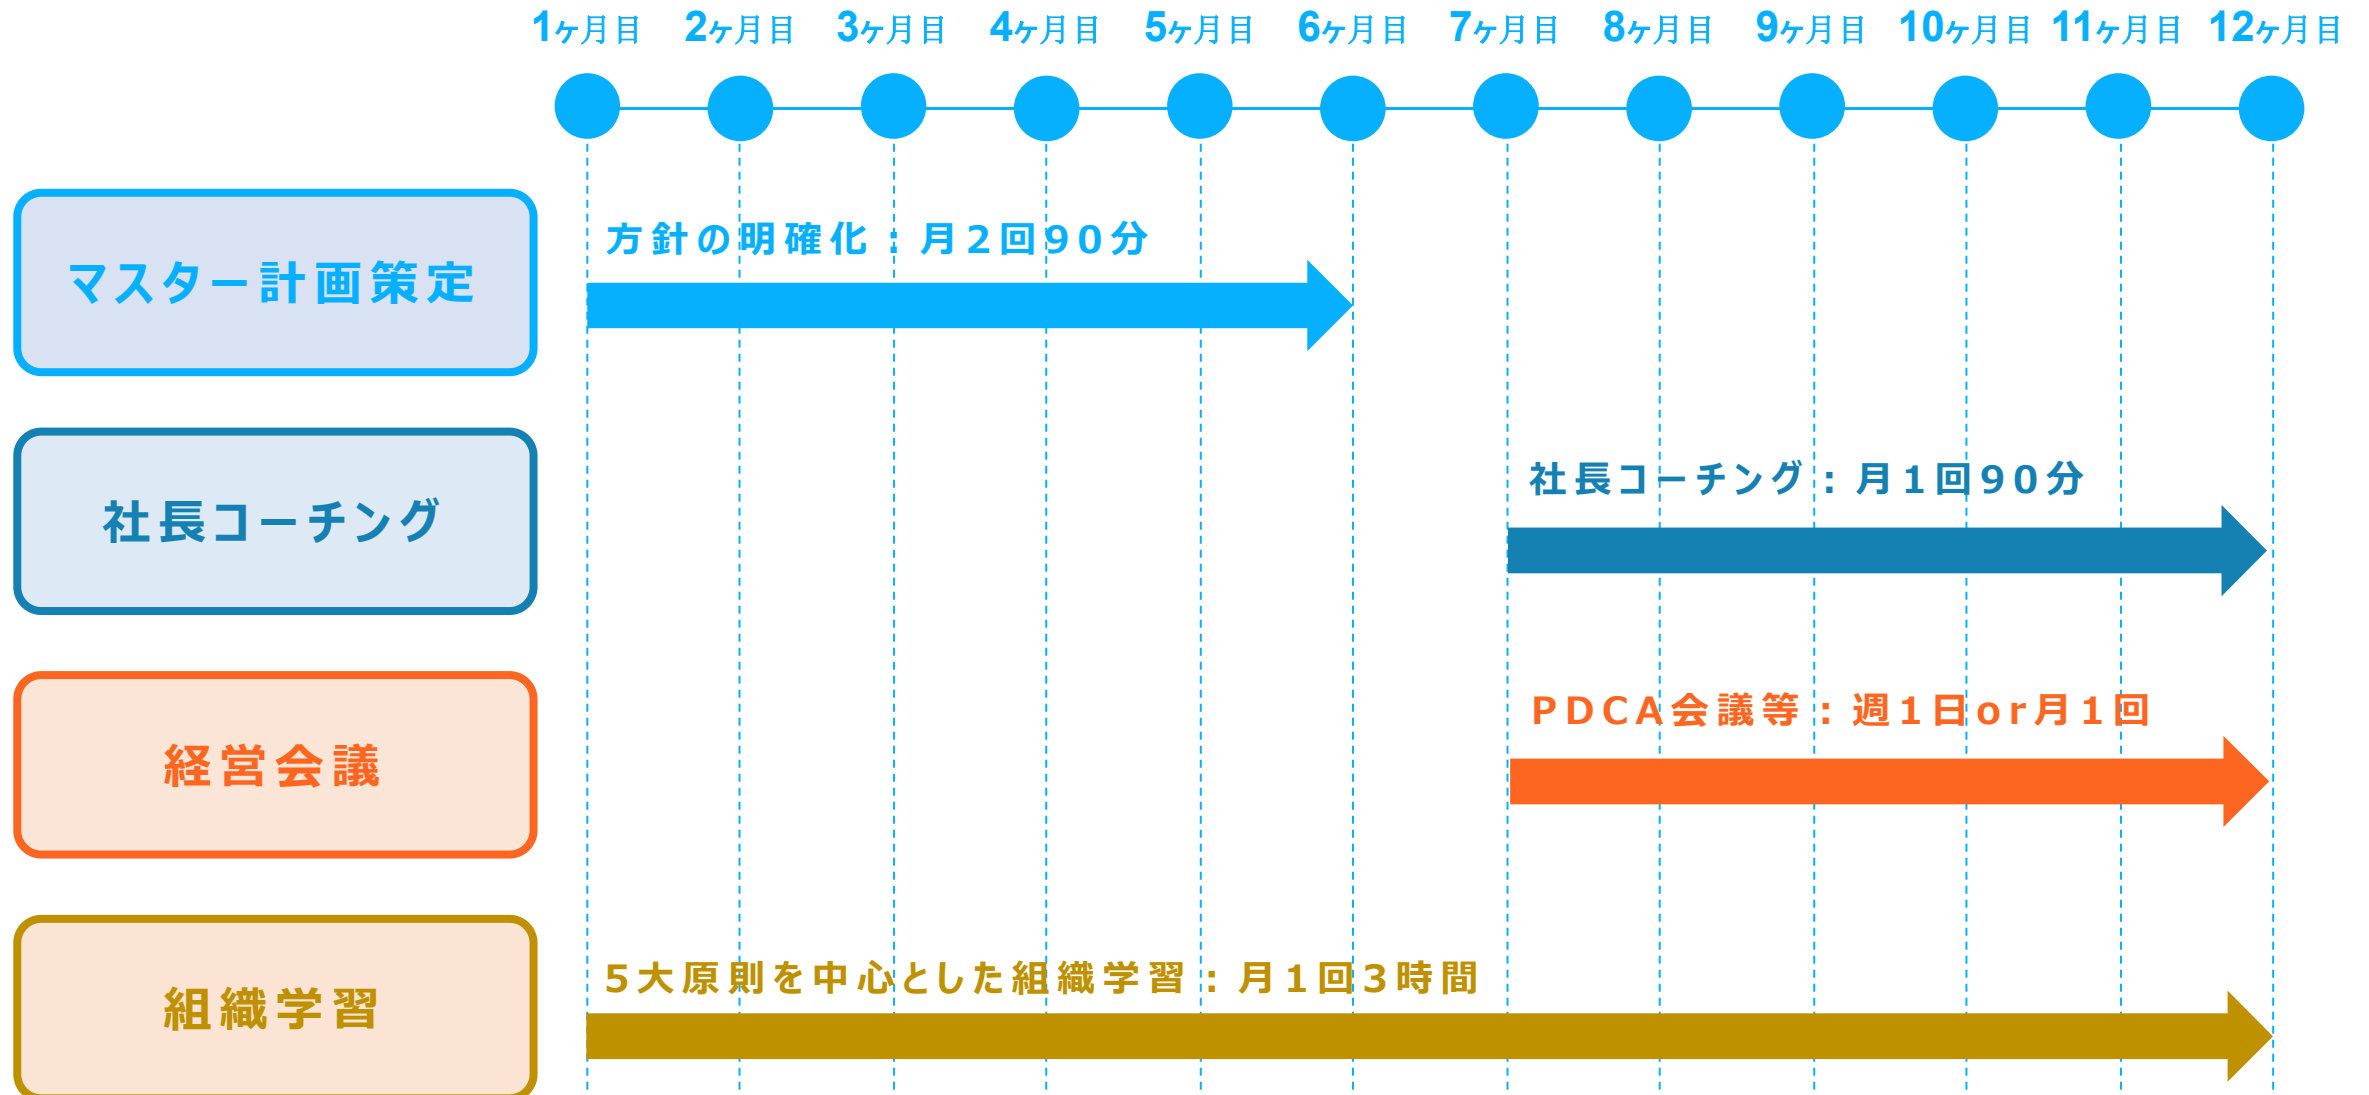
1ヶ月目 2ヶ月目 3ヶ月目 4ヶ月目 5ヶ月目 6ヶ月目 7ヶ月目 8ヶ月目 9ヶ月目 10ヶ月目 11ヶ月目 12ヶ月目

マスター計画策定

方針の明確化：月2回90分

社長コーチング

社長コーチング：月1回90分

経営会議

PDCA会議等：週1日or月1回

組織学習

5大原則を中心とした組織学習：月1回3時間